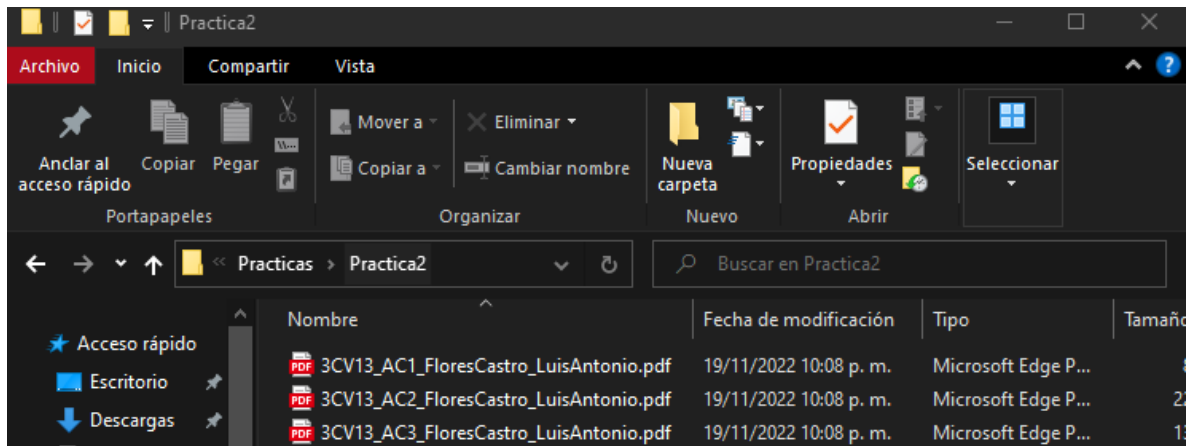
Practica2

Archivo Inicio Compartir Vista

Anclar al acceso rápido Copiar Pegar
Portapapeles

Mover a Eliminar
Copiar a Cambiar nombre
Organizar

Nueva carpeta
Nuevo

Propiedades
Abrir

Seleccionar

« Practicas > Practica2

Buscar en Practica2

Acceso rápido
Escritorio
Descargas

| Nombre | Fecha de modificación | Tipo | Tamaño |
|---|---|---|---|
| 3CV13_AC1_FloresCastro_LuisAntonio.pdf | 19/11/2022 10:08 p. m. | Microsoft Edge P... | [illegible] |
| 3CV13_AC2_FloresCastro_LuisAntonio.pdf | 19/11/2022 10:08 p. m. | Microsoft Edge P... | 2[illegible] |
| 3CV13_AC3_FloresCastro_LuisAntonio.pdf | 19/11/2022 10:08 p. m. | Microsoft Edge P... | 1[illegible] |